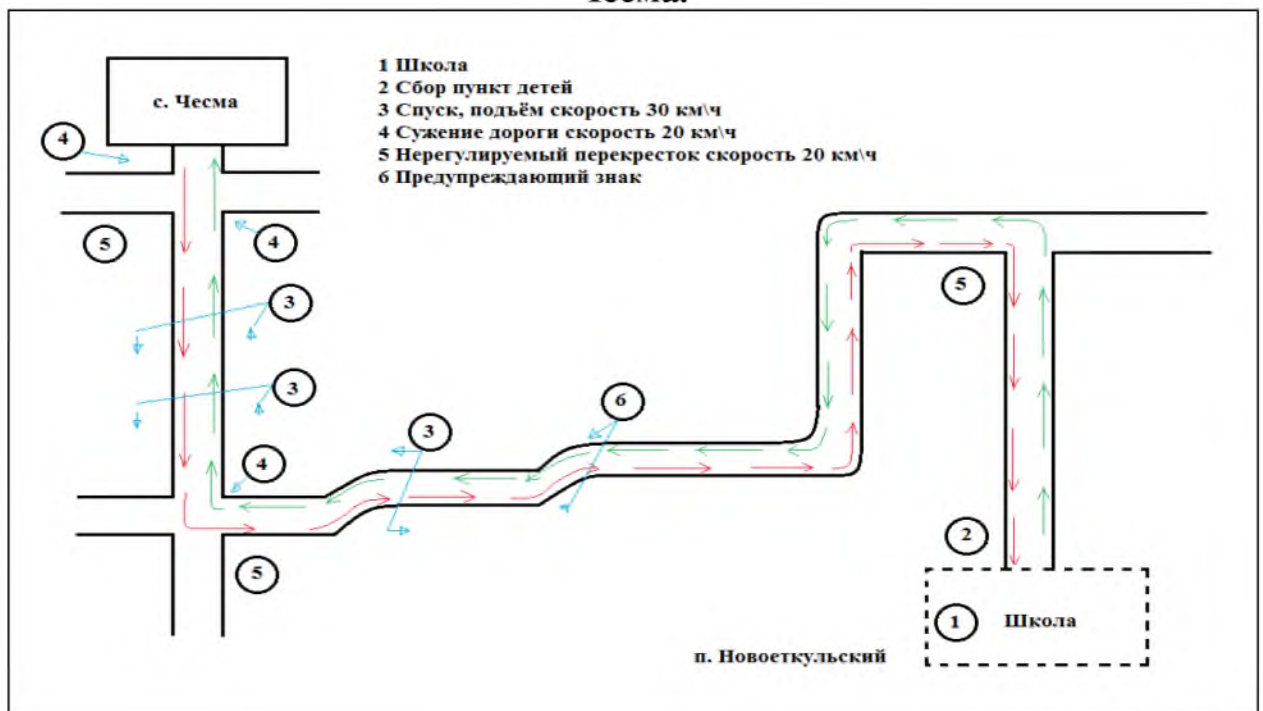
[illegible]

1 Школа
2 Сбор пункт детей
3 Спуск, подъём скорость 30 км\ч
4 Сужение дороги скорость 20 км\ч
5 Нерегулируемый перекресток скорость 20 км\ч
6 Предупреждающий знак

с. Чесма

4

5

4

3

3

4

5

3

6

5

2

1

Школа

п. Новоеткульский